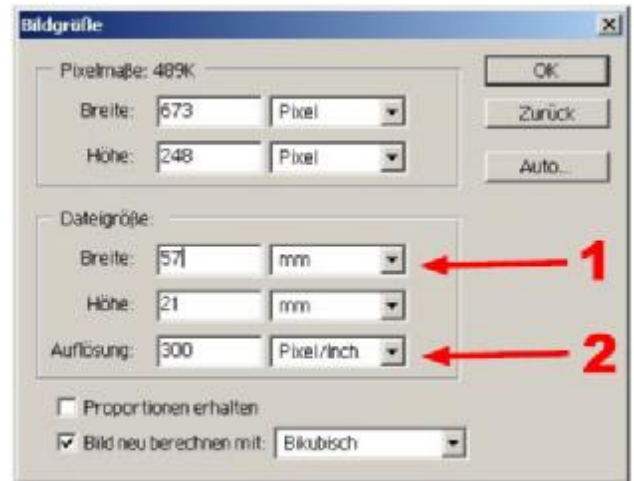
Bildgröße

Pixelmaße: 489K

Breite: 673 Pixel

Höhe: 248 Pixel

OK

Zurück

Auto...

Dateigröße:

Breite: 57 mm

Höhe: 21 mm

Auflösung: 300 Pixel/Inch

1

2

Proportionen erhalten

Bild neu berechnen mit: Bikubisch